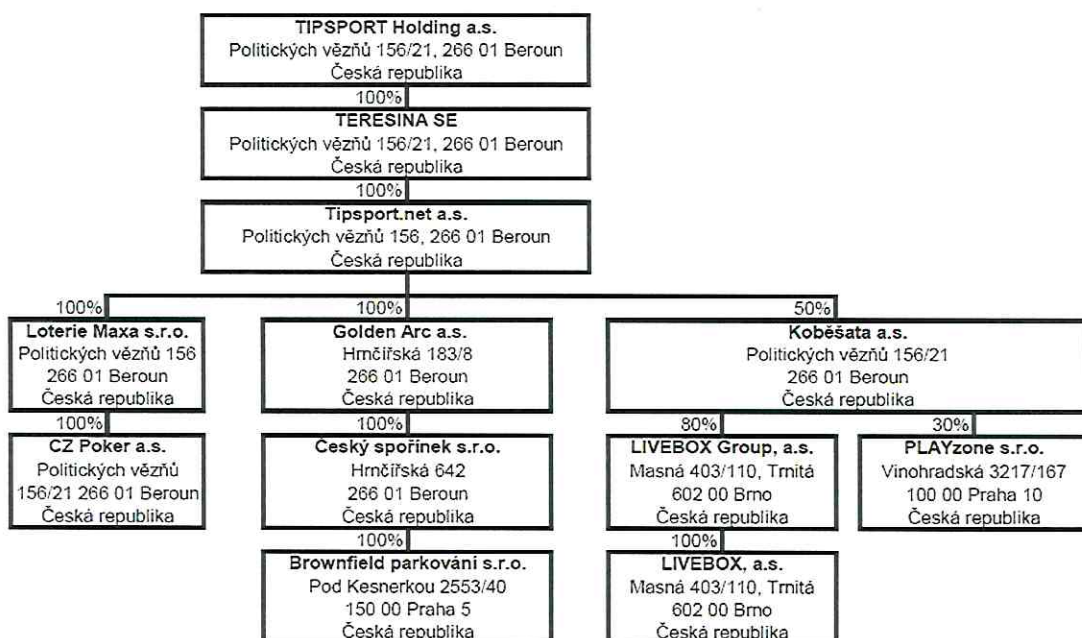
**TIPSPORT Holding a.s.**
Politických vězňů 156/21, 266 01 Beroun
Česká republika

100%

**TERESINA SE**
Politických vězňů 156/21, 266 01 Beroun
Česká republika

100%

**Tipsport.net a.s.**
Politických vězňů 156, 266 01 Beroun
Česká republika

100%

**Loterie Maxa s.r.o.**
Politických vězňů 156
266 01 Beroun
Česká republika

100%

**CZ Poker a.s.**
Politických vězňů
156/21 266 01 Beroun
Česká republika

100%

**Golden Arc a.s.**
Hrnčířská 183/8
266 01 Beroun
Česká republika

100%

**Český spořínek s.r.o.**
Hrnčířská 642
266 01 Beroun
Česká republika

100%

**Brownfield parkování s.r.o.**
Pod Kesnerkou 2553/40
150 00 Praha 5
Česká republika

50%

**Koběšata a.s.**
Politických vězňů 156/21
266 01 Beroun
Česká republika

80%

**LIVEBOX Group, a.s.**
Masná 403/110, Trnitá
602 00 Brno
Česká republika

100%

**LIVEBOX, a.s.**
Masná 403/110, Trnitá
602 00 Brno
Česká republika

30%

**PLAYzone s.r.o.**
Vinohradská 3217/167
100 00 Praha 10
Česká republika